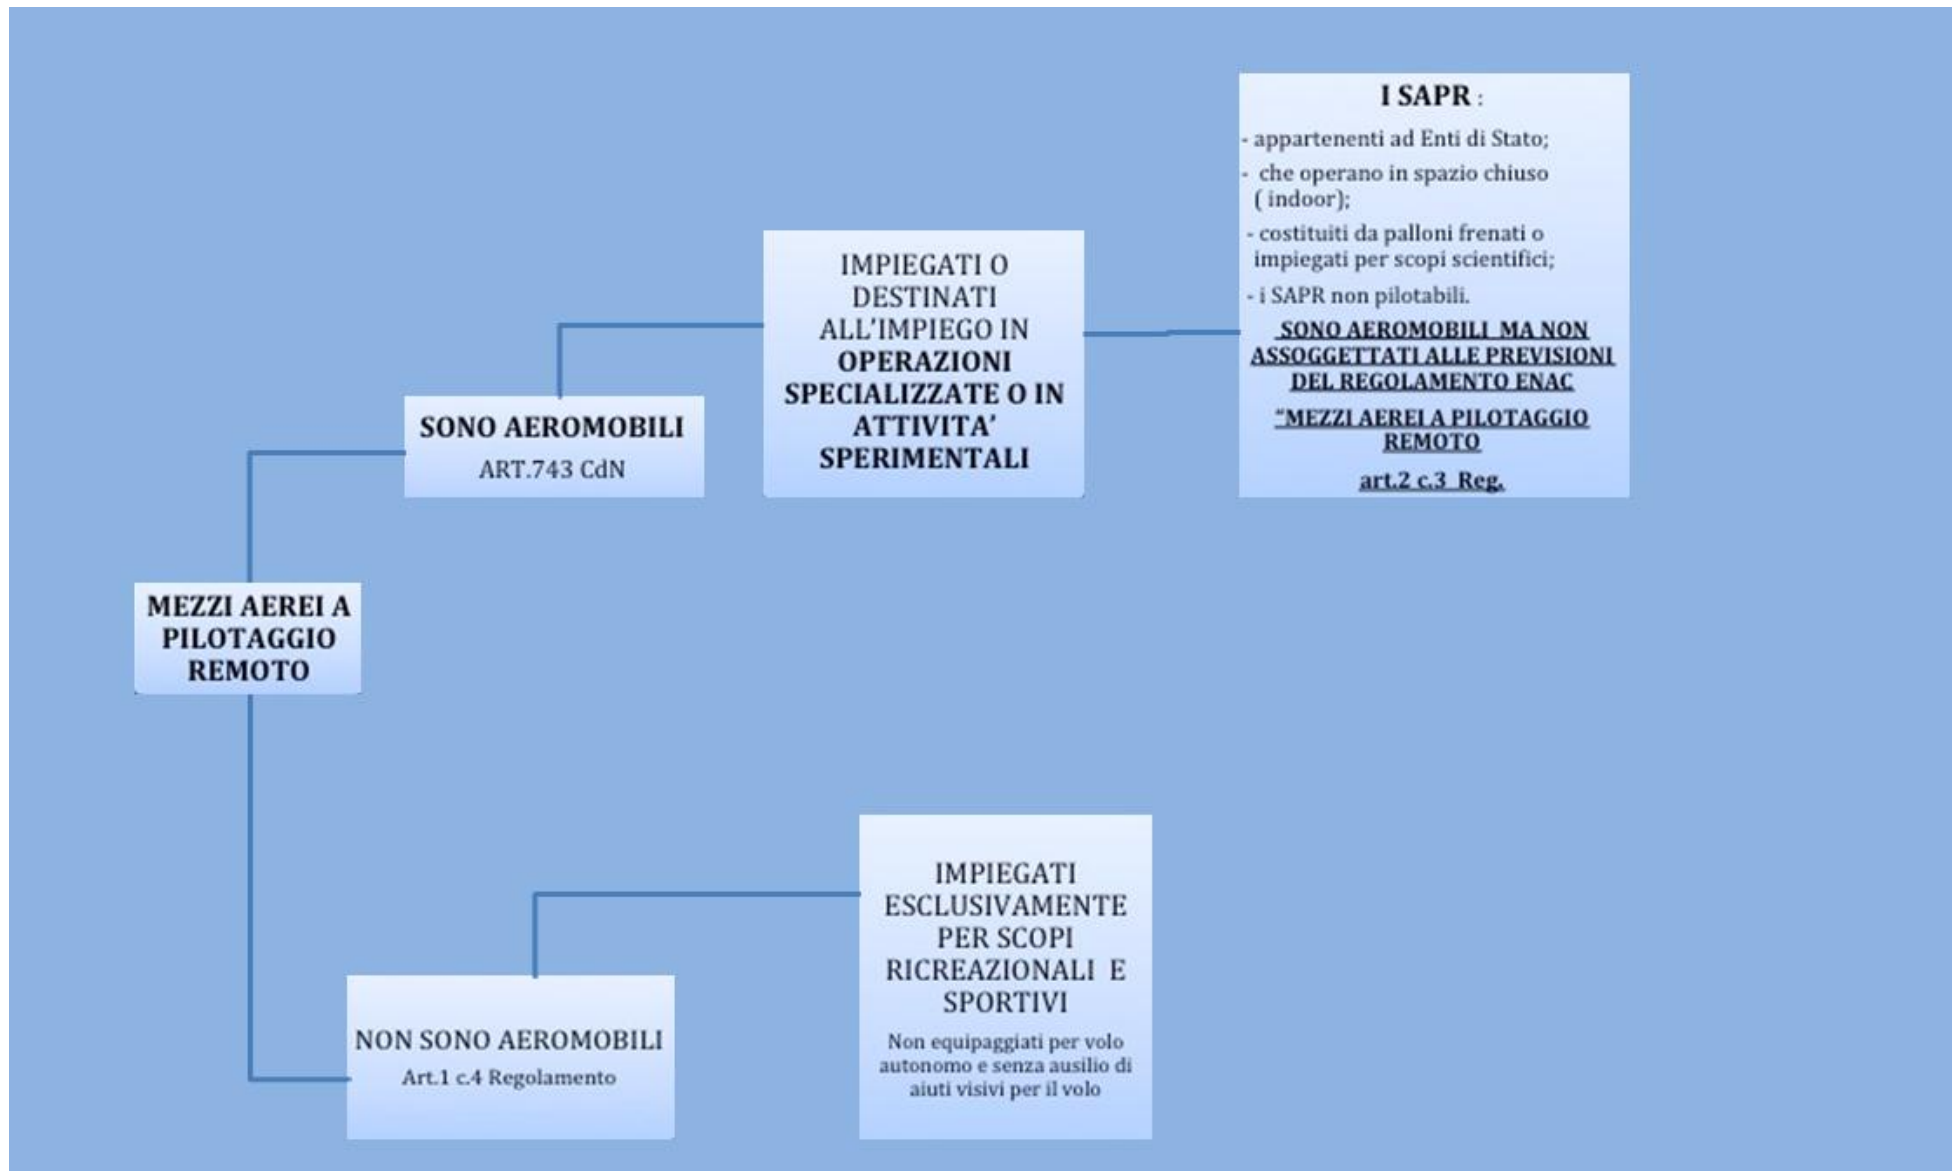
MEZZI AEREI A PILOTAGGIO REMOTO

SONO AEROMOBILI
ART.743 CdN

IMPIEGATI O DESTINATI ALL'IMPIEGO IN **OPERAZIONI SPECIALIZZATE O IN ATTIVITA' SPERIMENTALI**

I SAPR :
- appartenenti ad Enti di Stato;
- che operano in spazio chiuso ( indoor);
- costituiti da palloni frenati o impiegati per scopi scientifici;
- i SAPR non pilotabili.

SONO AEROMOBILI MA NON ASSOGGETTATI ALLE PREVISIONI DEL REGOLAMENTO ENAC
"MEZZI AEREI A PILOTAGGIO REMOTO
art.2 c.3 Reg.

NON SONO AEROMOBILI
Art.1 c.4 Regolamento

IMPIEGATI ESCLUSIVAMENTE PER SCOPI RICREAZIONALI E SPORTIVI
Non equipaggiati per volo autonomo e senza ausilio di aiuti visivi per il volo